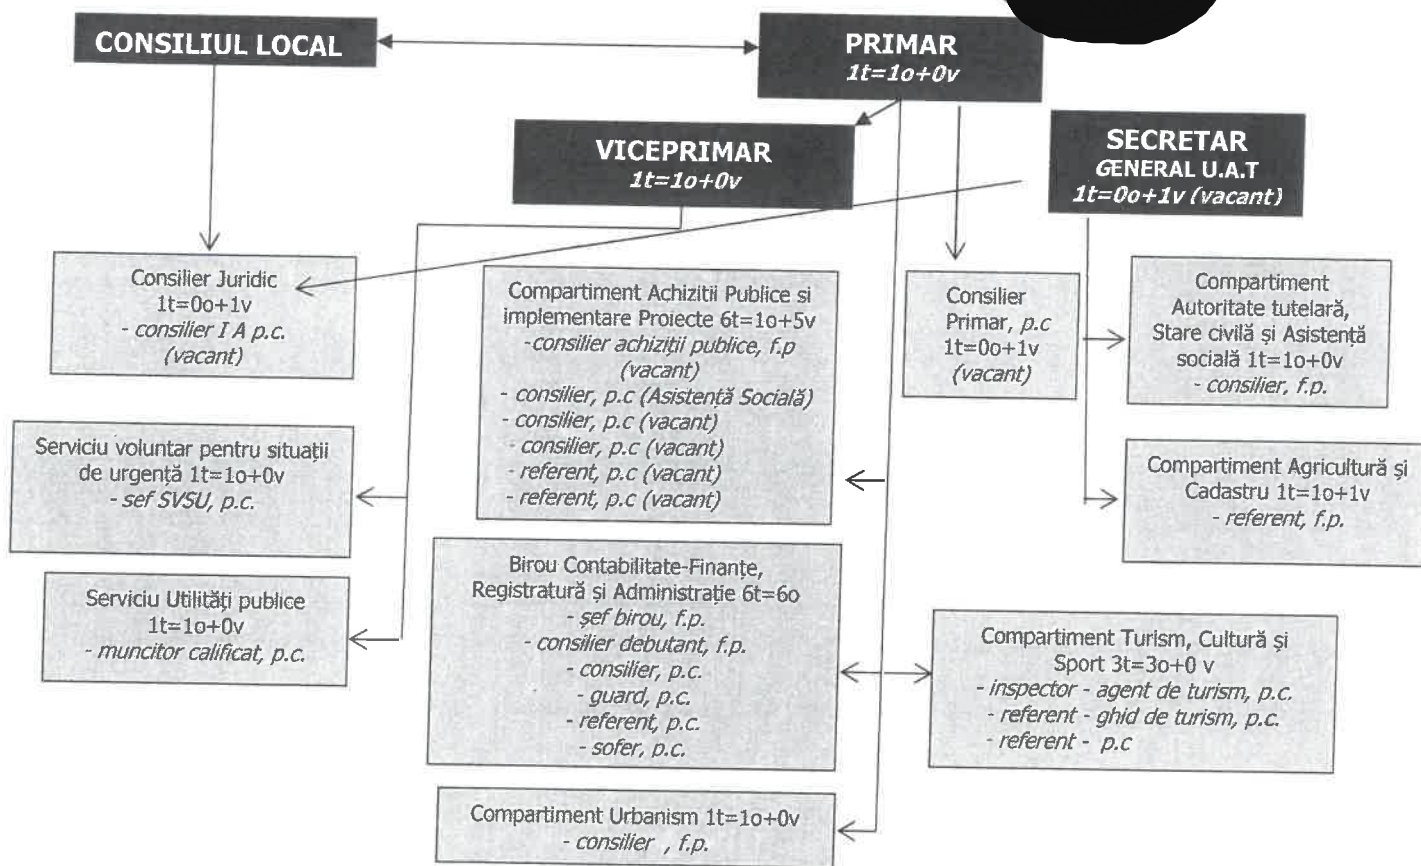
CONSILIUL LOCAL

PRIMAR
1t=1o+0v

VICEPRIMAR
1t=1o+0v

SECRETAR
GENERAL U.A.T
1t=0o+1v (vacant)

Consilier Juridic
1t=0o+1v
- consilier I A p.c.
(vacant)

Compartiment Achizitii Publice si implementare Proiecte 6t=1o+5v
-consilier achiziții publice, f.p
(vacant)
- consilier, p.c (Asistență Socială)
- consilier, p.c (vacant)
- consilier, p.c (vacant)
- referent, p.c (vacant)
- referent, p.c (vacant)

Consilier Primar, p.c
1t=0o+1v
(vacant)

Compartiment Autoritate tutelară, Stare civilă și Asistență socială 1t=1o+0v
- consilier, f.p.

Serviciu voluntar pentru situații de urgență 1t=1o+0v
- sef SVSU, p.c.

Compartiment Agricultură și Cadastru 1t=1o+1v
- referent, f.p.

Serviciu Utilități publice
1t=1o+0v
- muncitor calificat, p.c.

Birou Contabilitate-Finanțe, Registratură și Administrație 6t=6o
- șef birou, f.p.
- consilier debutant, f.p.
- consilier, p.c.
- guard, p.c.
- referent, p.c.
- sofer, p.c.

Compartiment Turism, Cultură și Sport 3t=3o+0 v
- inspector - agent de turism, p.c.
- referent - ghid de turism, p.c.
- referent - p.c

Compartiment Urbanism 1t=1o+0v
- consilier , f.p.